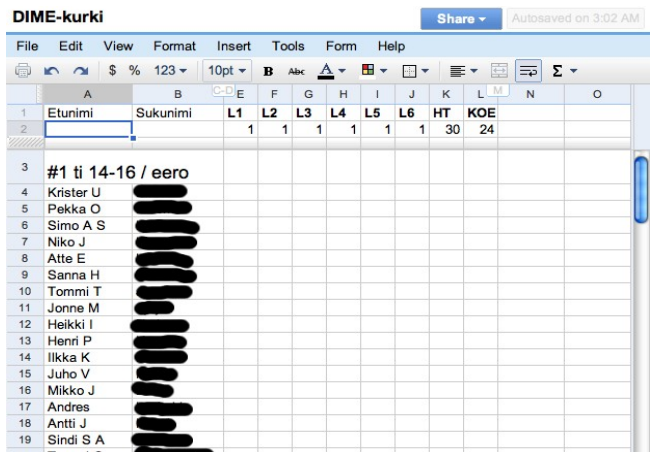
DIME-kurki

Share ▾ Autosaved on 3:02 AM

File Edit View Format Insert Tools Form Help

$ % 123 ▾ 10pt ▾ B Abc A ▾ Σ ▾

| | A | B | E | F | G | H | I | J | K | L | M | N | O |
|---|---|---|---|---|---|---|---|---|---|---|---|---|---|
| 1 | Etunimi | Sukunimi | L1 | L2 | L3 | L4 | L5 | L6 | HT | KOE | | | |
| 2 | | | 1 | 1 | 1 | 1 | 1 | 1 | 30 | 24 | | | |
| 3 | #1 ti 14-16 / eero | | | | | | | | | | | | |
| 4 | Krister U | | | | | | | | | | | | |
| 5 | Pekka O | | | | | | | | | | | | |
| 6 | Simo A S | | | | | | | | | | | | |
| 7 | Niko J | | | | | | | | | | | | |
| 8 | Atte E | | | | | | | | | | | | |
| 9 | Sanna H | | | | | | | | | | | | |
| 10 | Tommi T | | | | | | | | | | | | |
| 11 | Jonne M | | | | | | | | | | | | |
| 12 | Heikki I | | | | | | | | | | | | |
| 13 | Henri P | | | | | | | | | | | | |
| 14 | Ilkka K | | | | | | | | | | | | |
| 15 | Juho V | | | | | | | | | | | | |
| 16 | Mikko J | | | | | | | | | | | | |
| 17 | Andres | | | | | | | | | | | | |
| 18 | Antti J | | | | | | | | | | | | |
| 19 | Sindi S A | | | | | | | | | | | | |